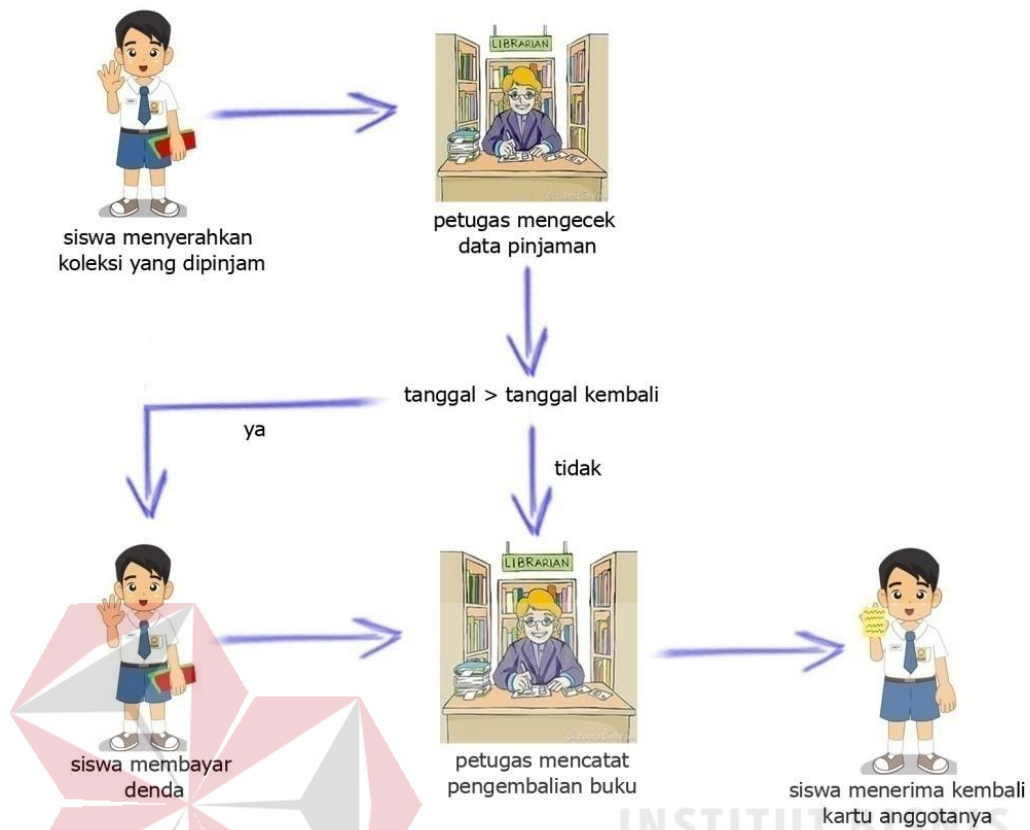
LIBRARIAN

siswa menyerahkan koleksi yang dipinjam

petugas mengecek data pinjaman

tanggal > tanggal kembali

ya

tidak

LIBRARIAN

siswa membayar denda

petugas mencatat pengembalian buku

siswa menerima kembali kartu anggotanya

INSTITUT